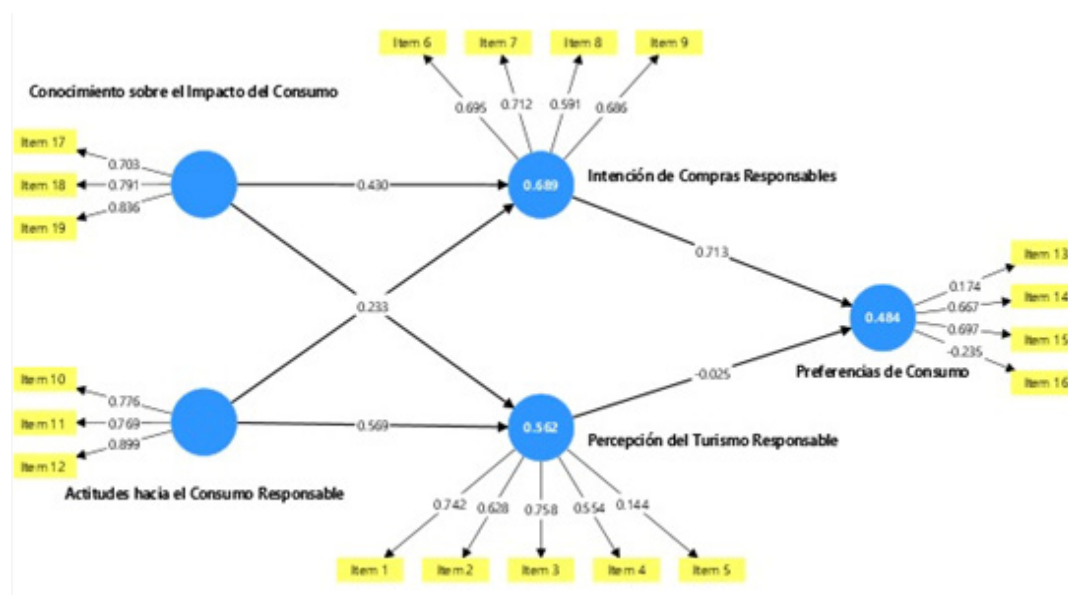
Item 6
Item 7
Item 8
Item 9

Conocimiento sobre el Impacto del Consumo

0.695
0.712
0.591
0.686

Item 17
Item 18
Item 19
0.703
0.791
0.836

0.430

0.689

Intención de Compras Responsables

0.713

0.233

Item 13
Item 14
Item 15
Item 16
0.174
0.667
0.697
-0.235

0.484

Preferencias de Consumo

-0.025

Item 10
Item 11
Item 12
0.776
0.769
0.899

0.569

0.562

Percepción del Turismo Responsable

Actitudes hacia el Consumo Responsable

0.742
0.628
0.758
0.554
0.144

Item 1
Item 2
Item 3
Item 4
Item 5